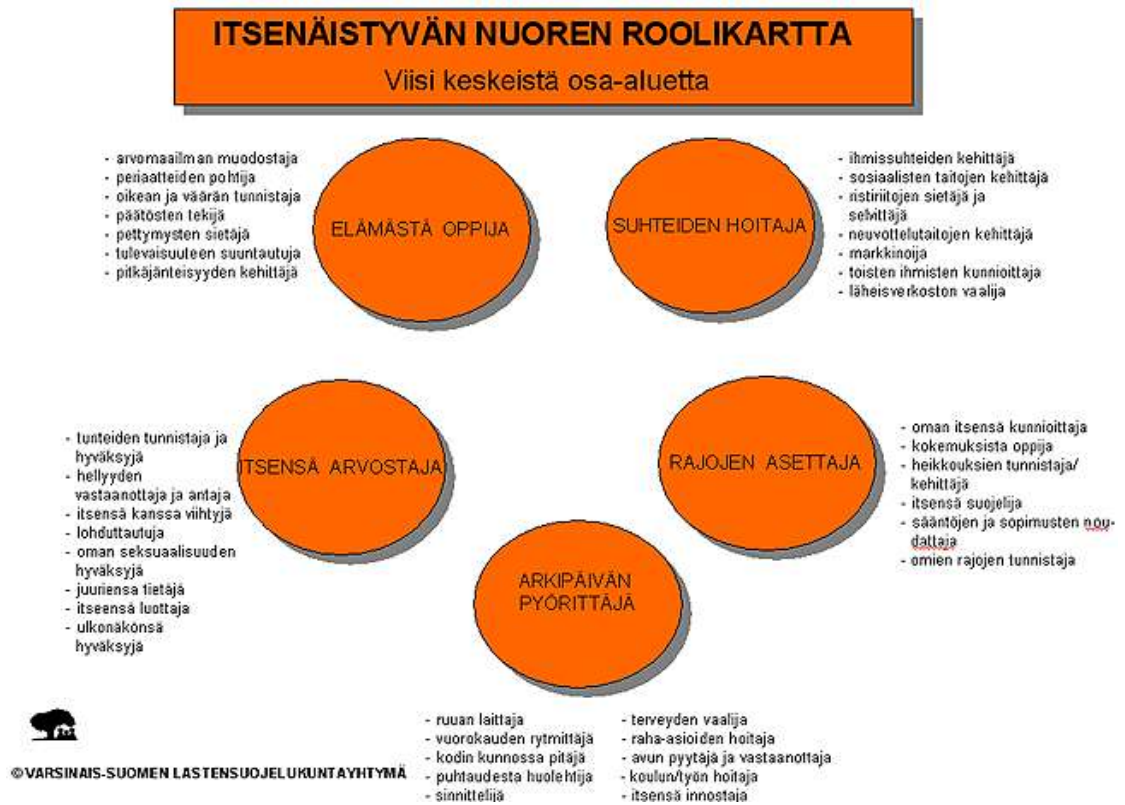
ITSENÄISTYVÄN NUOREN ROOLIKARTTA

Viisi keskeistä osa-aluetta

- arvomaailman muodostaja
- periaatteiden pohtija
- oikean ja väärän tunnistaja
- päätösten tekijä
- pettymysten sietäjä
- tulevaisuuteen suuntautuja
- pitkäjänteisyyden kehittäjä

ELÄMÄSTÄ OPPIJA

SUHTEIDEN HOITAJA

- ihmissuhteiden kehittäjä
- sosiaalisten taitojen kehittäjä
- ristiriitojen sietäjä ja selvittäjä
- neuvottelutaitojen kehittäjä
- markkinoija
- toisten ihmisten kunnioittaja
- läheisverkoston vaalija

- tunteiden tunnistaja ja hyväksyjä
- hellyyden vastaanottaja ja antaja
- itsensä kanssa viihtyjä
- lohduttautuja
- oman seksuaalisuuden hyväksyjä
- juuriensa tietäjä
- itseensä luottaja
- ulkonäkönsä hyväksyjä

ITSENSÄ ARVOSTAJA

RAJOJEN ASETTAJA

- oman itsensä kunnioittaja
- kokemuksista oppija
- heikkouksien tunnistaja/ kehittäjä
- itsensä suojelija
- sääntöjen ja sopimusten noudattaja
- omien rajojen tunnistaja

ARKIPÄIVÄN PYÖRITTÄJÄ

- ruuan laittaja
- vuorokauden rytmittäjä
- kodin kunnossa pitäjä
- puhtaudesta huolehtija
- sinnittelijä

- terveyden vaalija
- raha-asioiden hoitaja
- avun pyytäjä ja vastaanottaja
- koulun/työn hoitaja
- itsensä innostaja

©VARSINAIS-SUOMEN LASTENSUOJELUKUNTAYHTYMÄ